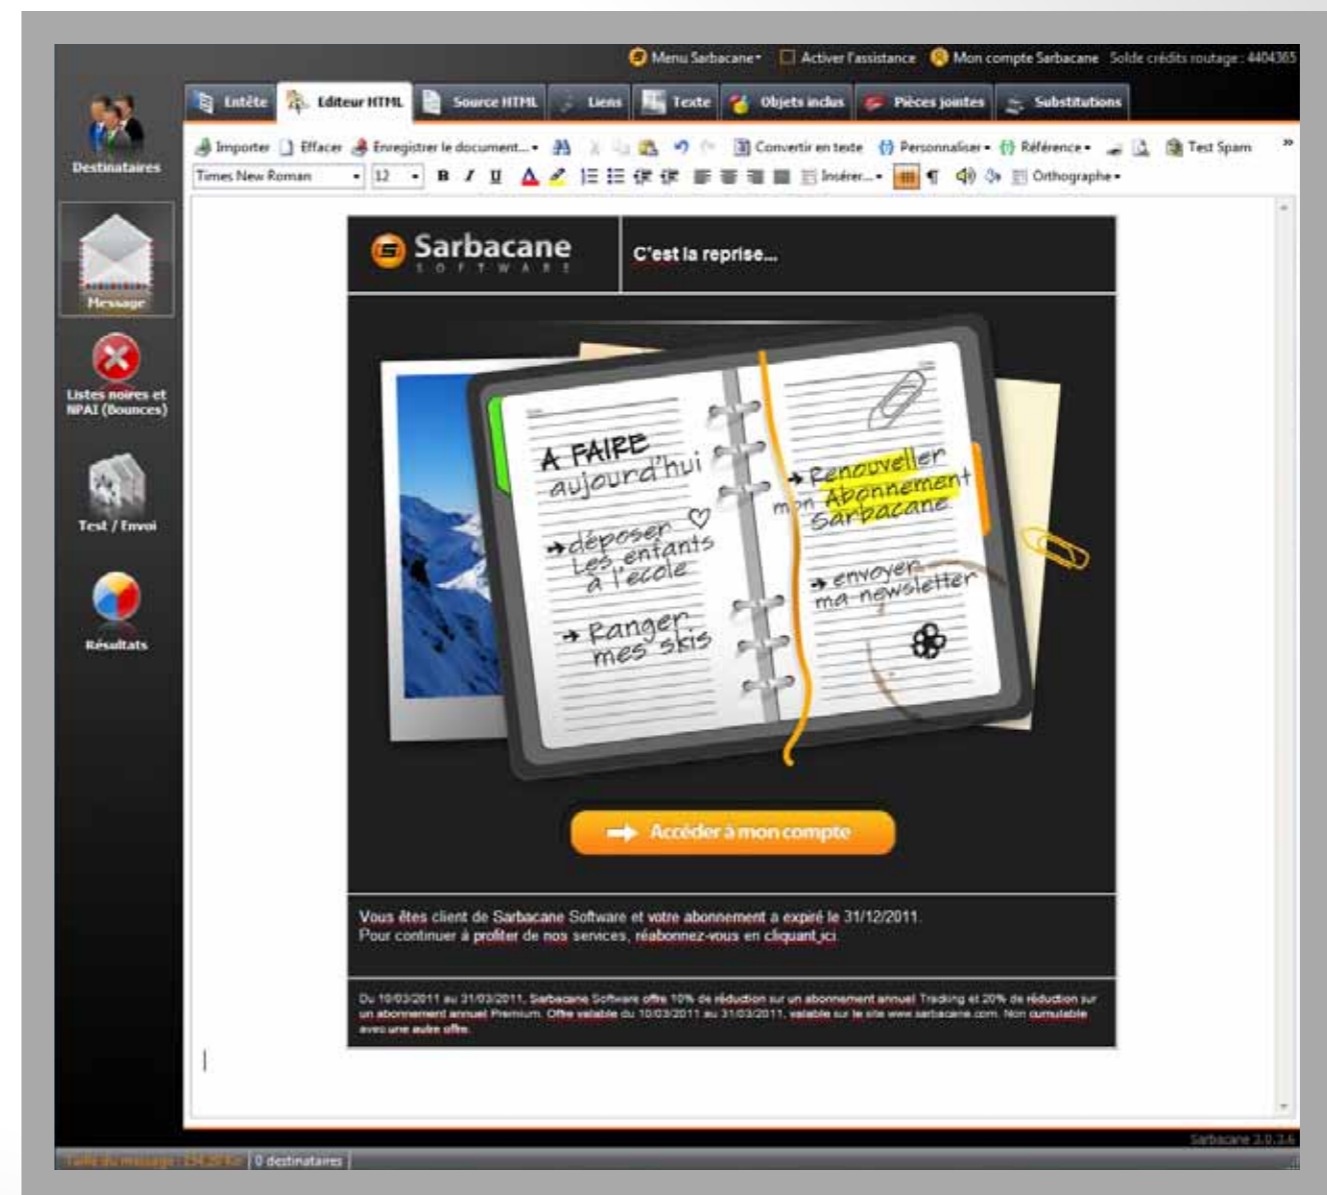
Menu Sarbacane ▾ Activer l'assistance Mon compte Sarbacane Solde crédits routage : 4404365

Entête Editeur HTML Source HTML Liens Texte Objets inclus Pièces jointes Substitutions

Importer Effacer Enregistrer le document... Convertir en texte Personnaliser Référence Test Spam

Times New Roman 12 B I U Insérer... Orthographe

Destinataires

Message

Listes noires et NPAI (Bounces)

Test / Envoi

Résultats

Sarbacane SOFTWARE

C'est la reprise...

A FAIRE aujourd'hui

→ déposer les enfants à l'école

→ Ranger mes skis

→ Renouveller mon Abonnement Sarbacane

→ envoyer ma newsletter

Accéder à mon compte

Vous êtes client de Sarbacane Software et votre abonnement a expiré le 31/12/2011.
Pour continuer à profiter de nos services, réabonnez-vous en cliquant ici.

Du 10/03/2011 au 31/03/2011, Sarbacane Software offre 10% de réduction sur un abonnement annuel Tracking et 20% de réduction sur un abonnement annuel Premium. Offre valable du 10/03/2011 au 31/03/2011, valable sur le site www.sarbacane.com. Non cumulable avec une autre offre.

Sarbacane 3.0.3.6

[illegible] 0 destinataires